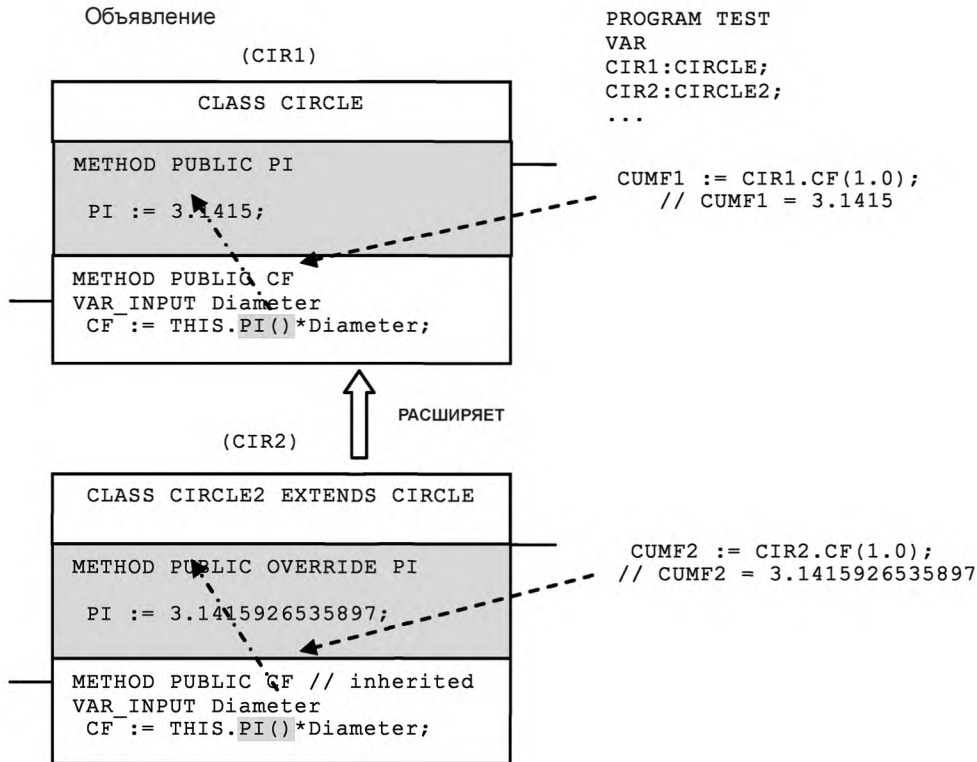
Объявление

(CIR1)

CLASS CIRCLE

METHOD PUBLIC PI

PI := 3.1415;

METHOD PUBLIC CF
VAR_INPUT Diameter
CF := THIS.PI()*Diameter;

PROGRAM TEST
VAR
CIR1:CIRCLE;
CIR2:CIRCLE2;
...

CUMF1 := CIR1.CF(1.0);
// CUMF1 = 3.1415

РАСШИРЯЕТ

(CIR2)

CLASS CIRCLE2 EXTENDS CIRCLE

METHOD PUBLIC OVERRIDE PI

PI := 3.1415926535897;

METHOD PUBLIC CF // inherited
VAR_INPUT Diameter
CF := THIS.PI()*Diameter;

CUMF2 := CIR2.CF(1.0);
// CUMF2 = 3.1415926535897